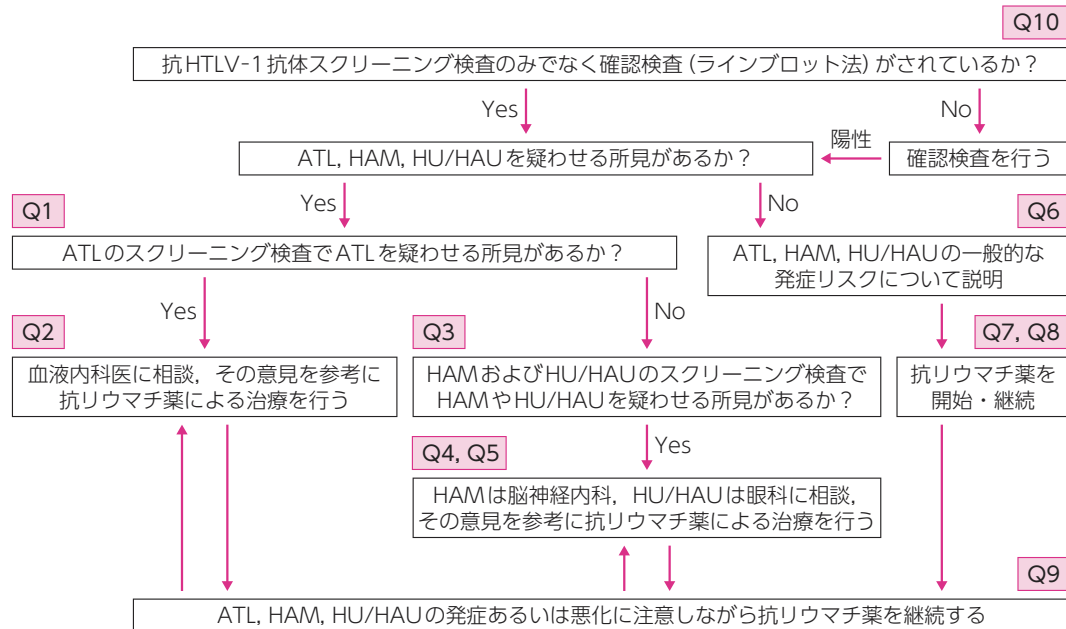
Q10

抗HTLV-1抗体スクリーニング検査のみでなく確認検査（ラインブロット法）がされているか？

Yes

No

陽性

ATL, HAM, HU/HAUを疑わせる所見があるか？

確認検査を行う

Q1

Yes

No

Q6

ATLのスクリーニング検査でATLを疑わせる所見があるか？

ATL, HAM, HU/HAUの一般的な発症リスクについて説明

Yes

No

Q2

Q3

Q7, Q8

血液内科医に相談，その意見を参考に抗リウマチ薬による治療を行う

HAMおよびHU/HAUのスクリーニング検査でHAMやHU/HAUを疑わせる所見があるか？

抗リウマチ薬を開始・継続

Yes

Q4, Q5

HAMは脳神経内科，HU/HAUは眼科に相談，その意見を参考に抗リウマチ薬による治療を行う

Q9

ATL, HAM, HU/HAUの発症あるいは悪化に注意しながら抗リウマチ薬を継続する